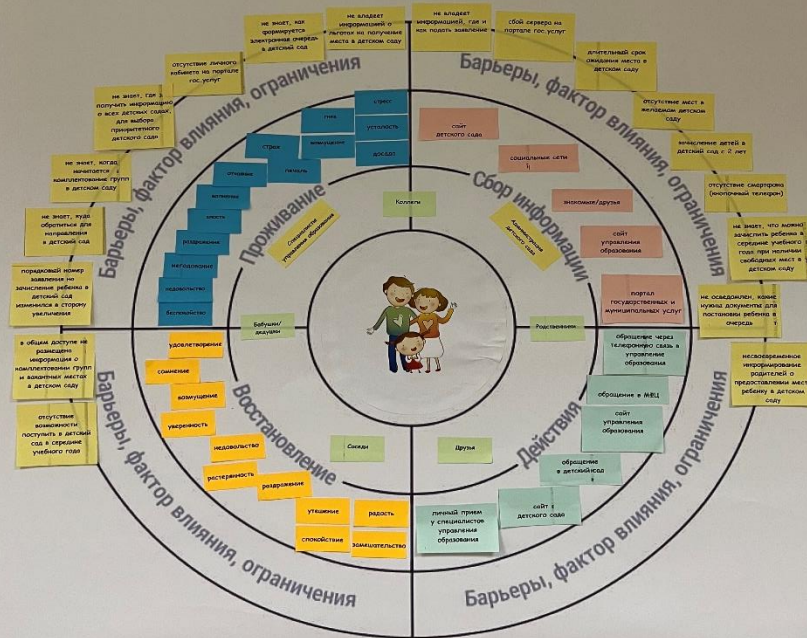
Барьеры, фактор влияния, ограничения

отсутствие личного кабинета на портале гос.услуг

не знает, как формируется электронная очередь в детский сад

не владеет информацией о льготах на получение места в детском саду

не знает, где и как получить информацию о всех детских садах, для выбора приоритетного детского сада

не знает, когда начинается комплектование групп в детском саду

не знает, куда обратиться для направления в детский сад

порядковый номер заявления на зачисление ребенка в детский сад изменился в сторону увеличения

Барьеры, фактор влияния, ограничения

не владеет информацией, где и как подать заявление

сбой сервера на портале гос.услуг

длительный срок ожидания места в детском саду

отсутствие мест в желаемом детском саду

зачисление детей в детский сад с 2 лет

отсутствие смартфона (кнопочный телефон)

не знает, что можно зачислить ребенка в середине учебного года при наличии свободных мест в детском саду

не осведомлен, какие нужны документы для постановки ребенка в очередь

несвоевременное информирование родителей о предоставлении места ребенку в детском саду

Барьеры, фактор влияния, ограничения

в общем доступе не размещена информация о комплектовании групп и вакантных местах в детском саду

отсутствие возможности поступить в детский сад в середине учебного года

Барьеры, фактор влияния, ограничения

Проживание

стресс

гнев

усталость

страх

возмущение

доcада

отчаяние

печаль

волнение

злость

раздражение

негодование

недовольство

беспокойство

Специалисты управления образования

Коллеги

Бабушки/дедушки

Сбор информации

сайт детского сада

социальные сети

знакомые/друзья

Администрация детского сада

сайт управления образования

портал государственных и муниципальных услуг

Родственники

Восстановление

удовлетворение

сомнение

возмущение

уверенность

недовольство

растерянность

раздражение

утешение

радость

спокойствие

замешательство

Соседи

Действия

Друзья

обращение через телефонную связь в управление образования

обращение в МФЦ

сайт управления образования

обращение в детский сад

сайт детского сада

личный прием у специалистов управления образования